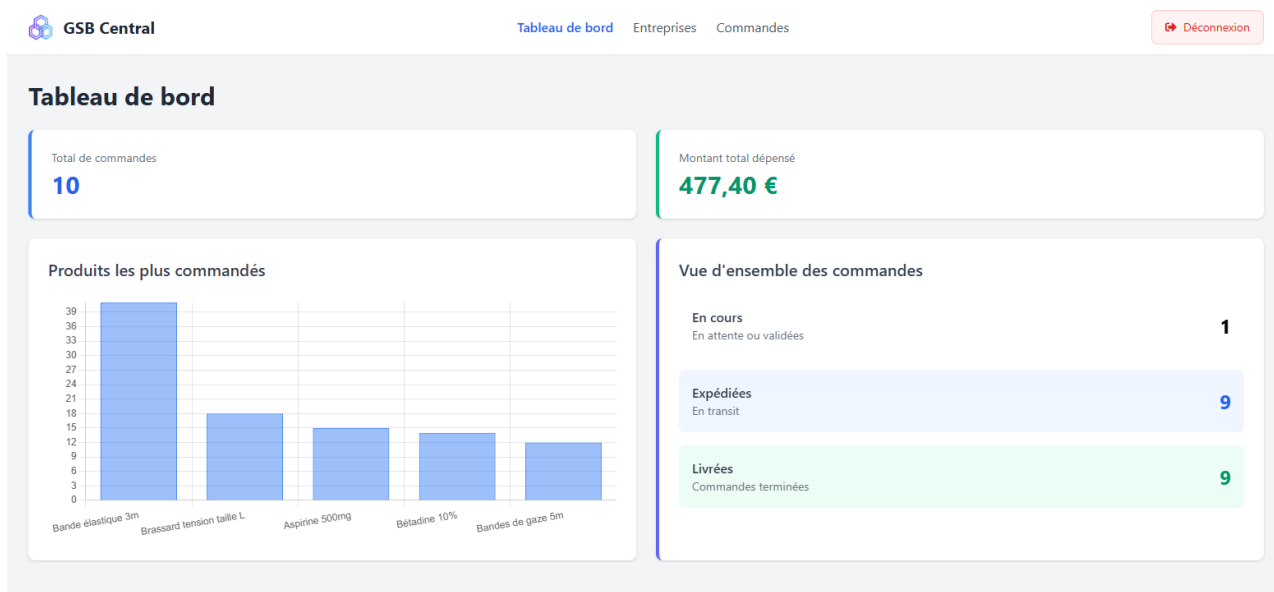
GSB Central

Tableau de bord Entreprises Commandes

Déconnexion

Tableau de bord

Total de commandes
10

Montant total dépensé
477,40 €

Produits les plus commandés

39
36
33
30
27
24
21
18
15
12
9
6
3
0

Bande élastique 3m
Brassard tension taille L
Aspirine 500mg
Bétadine 10%
Bandes de gaze 5m

Vue d'ensemble des commandes

En cours
En attente ou validées
1

Expédiées
En transit
9

Livrées
Commandes terminées
9